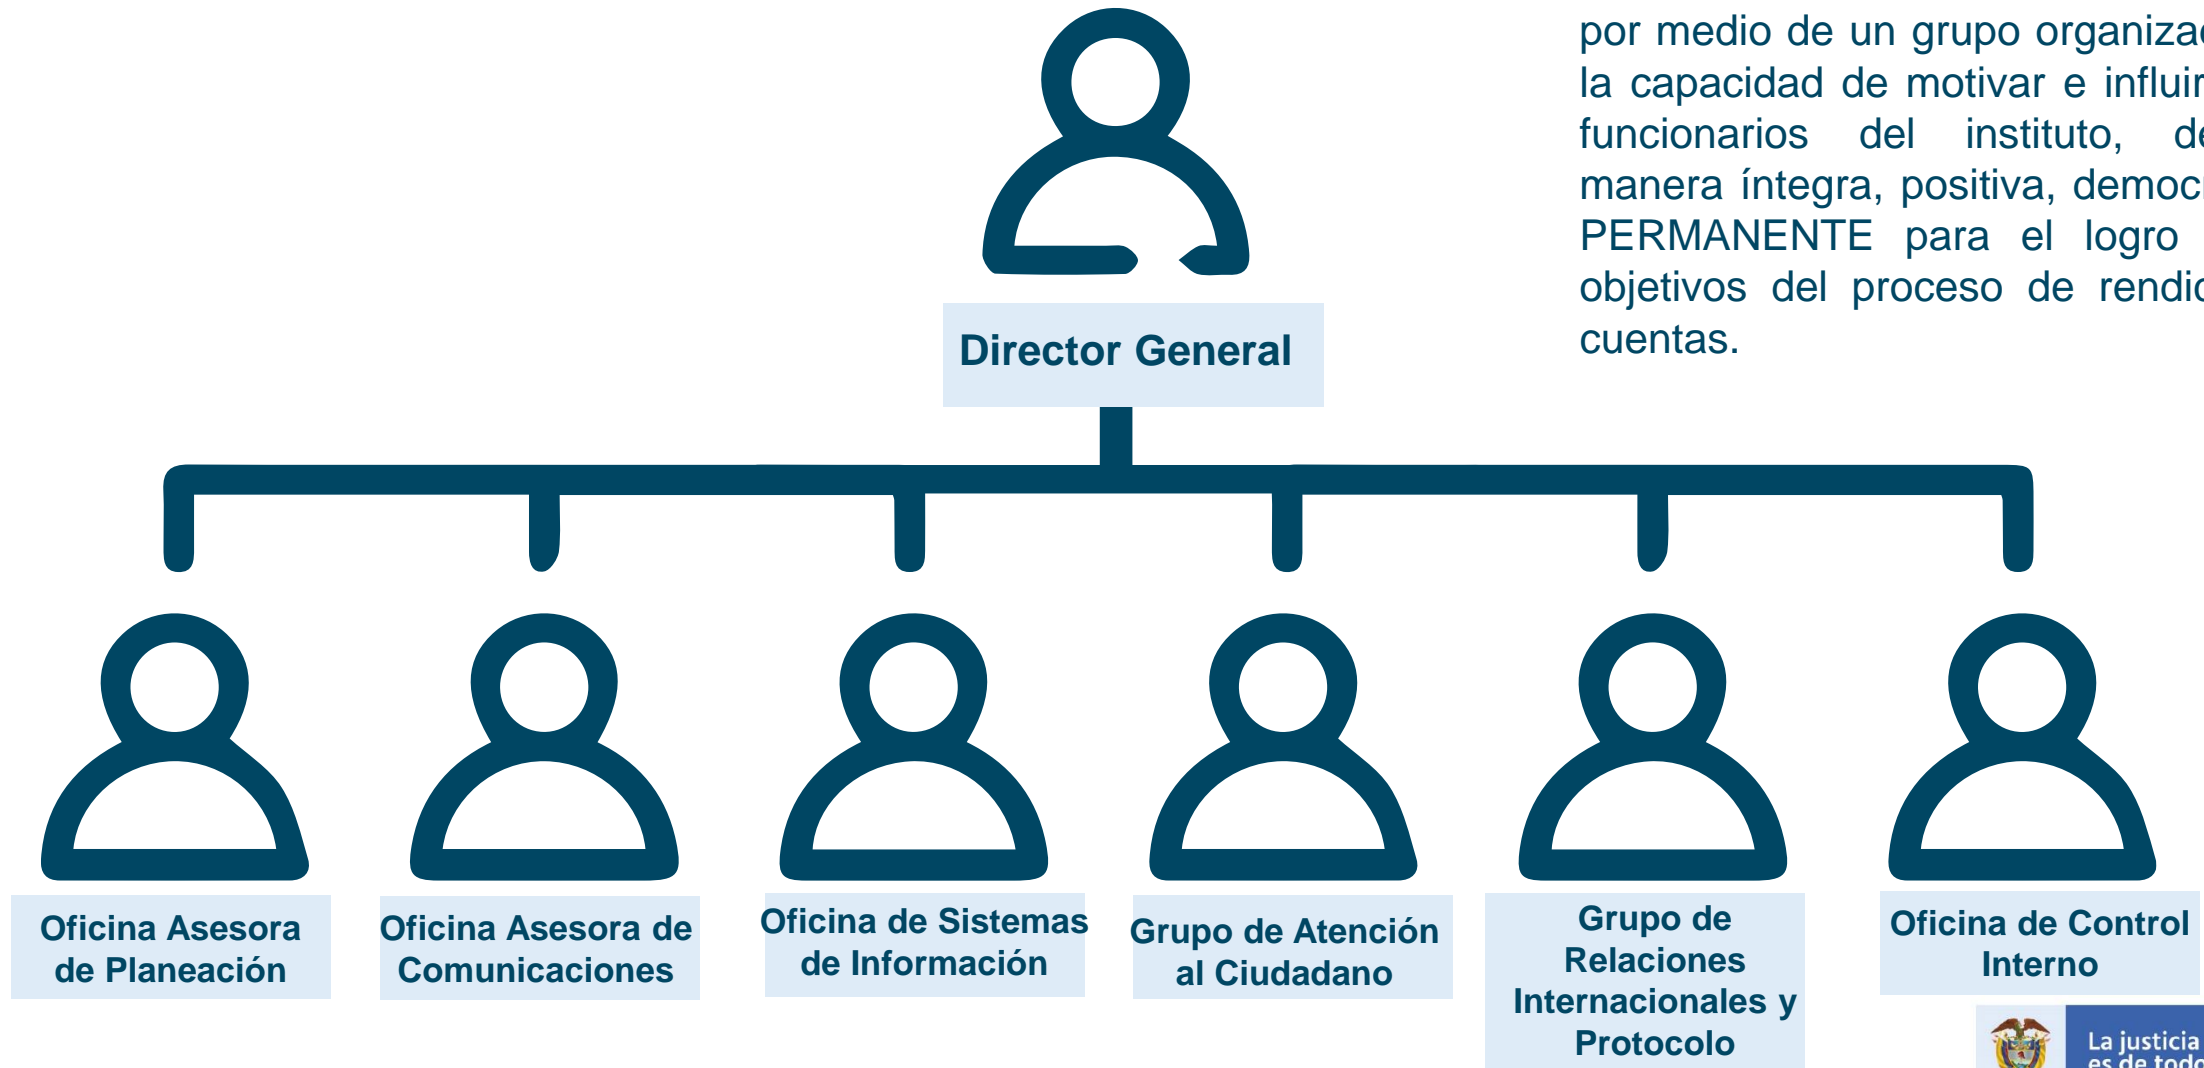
por medio de un grupo organiza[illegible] la capacidad de motivar e influir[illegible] funcionarios del instituto, d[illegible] manera íntegra, positiva, democ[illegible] PERMANENTE para el logro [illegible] objetivos del proceso de rendi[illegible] cuentas.

Director General

Oficina Asesora de Planeación

Oficina Asesora de Comunicaciones

Oficina de Sistemas de Información

Grupo de Atención al Ciudadano

Grupo de Relaciones Internacionales y Protocolo

Oficina de Control Interno

La justicia es de tod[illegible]